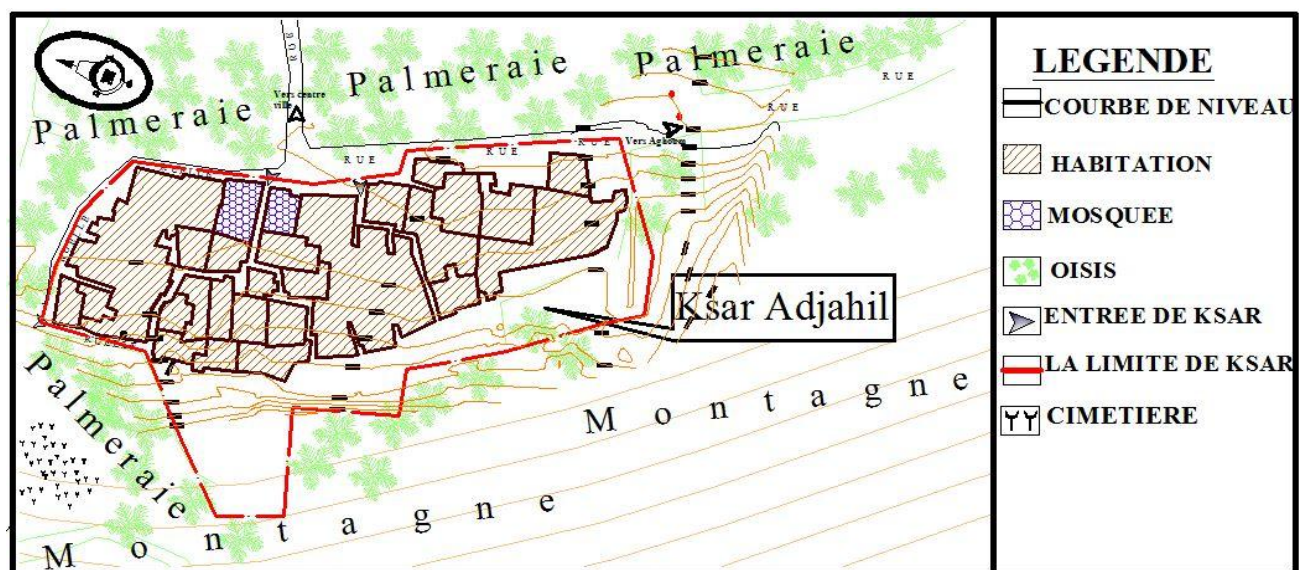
Palmeraie
Palmeraie
Palmeraie
RUE
Vers centre ville
RUE
RUE
RUE
RUE
Vers Aghoub
RUE
Ksar Adjahil
Palmeraie
Montagne
Montagne

LEGENDE
COURBE DE NIVEAU
HABITATION
MOSQUEE
OISIS
ENTREE DE KSAR
LA LIMITE DE KSAR
CIMETIERE